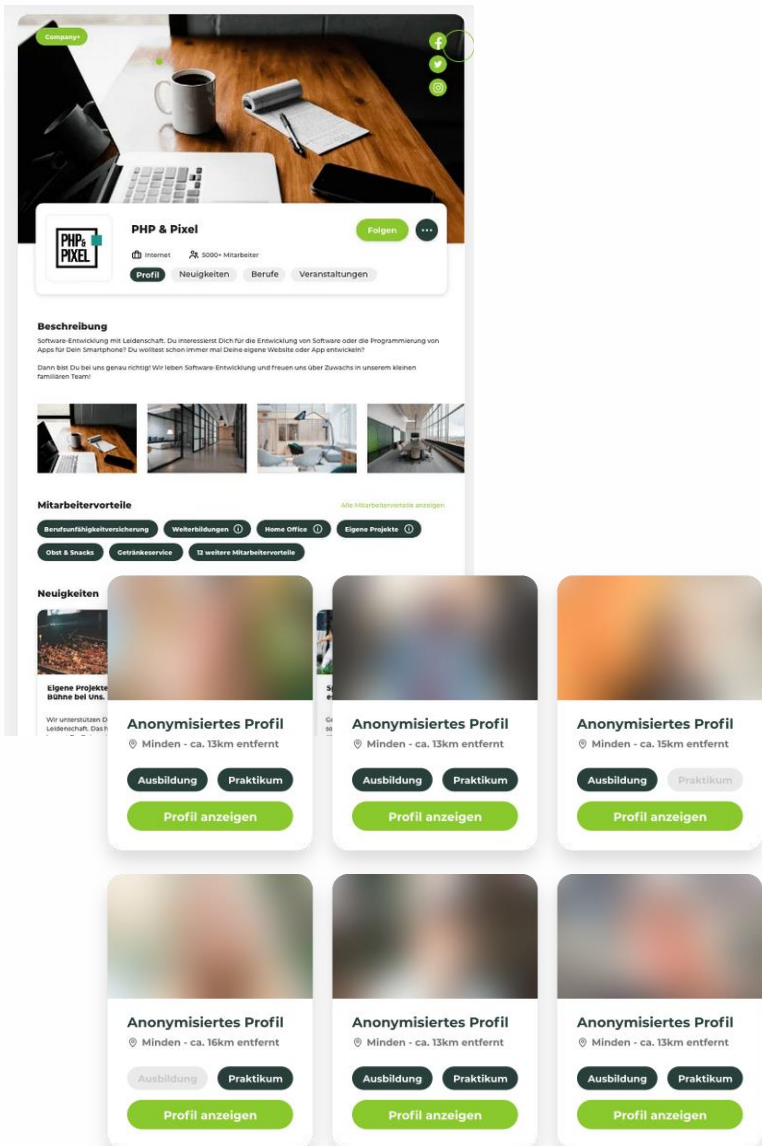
Company+

PHP & PIXEL

PHP & Pixel

Folgen

Internet 5000+ Mitarbeiter

Profil Neuigkeiten Berufe Veranstaltungen

Beschreibung

Software-Entwicklung mit Leidenschaft. Du interessierst Dich für die Entwicklung von Software oder die Programmierung von Apps für Dein Smartphone? Du wolltest schon immer mal Deine eigene Website oder App entwickeln?

Dann bist Du bei uns genau richtig! Wir leben Software-Entwicklung und freuen uns über Zuwachs in unserem kleinen familiären Team!

Mitarbeitervorteile

Alle Mitarbeitervorteile anzeigen

Berufsunfähigkeitsversicherung Weiterbildungen Home Office Eigene Projekte

Obst & Snacks Getränkeservice 12 weitere Mitarbeitervorteile

Neuigkeiten

Eigene Projekte Bühne bei Uns.

Wir unterstützen D Leidenschaft. Das h

Anonymisiertes Profil
Minden - ca. 13km entfernt
Ausbildung Praktikum
Profil anzeigen

Anonymisiertes Profil
Minden - ca. 13km entfernt
Ausbildung Praktikum
Profil anzeigen

Anonymisiertes Profil
Minden - ca. 15km entfernt
Ausbildung Praktikum
Profil anzeigen

Anonymisiertes Profil
Minden - ca. 16km entfernt
Ausbildung Praktikum
Profil anzeigen

Anonymisiertes Profil
Minden - ca. 13km entfernt
Ausbildung Praktikum
Profil anzeigen

Anonymisiertes Profil
Minden - ca. 13km entfernt
Ausbildung Praktikum
Profil anzeigen